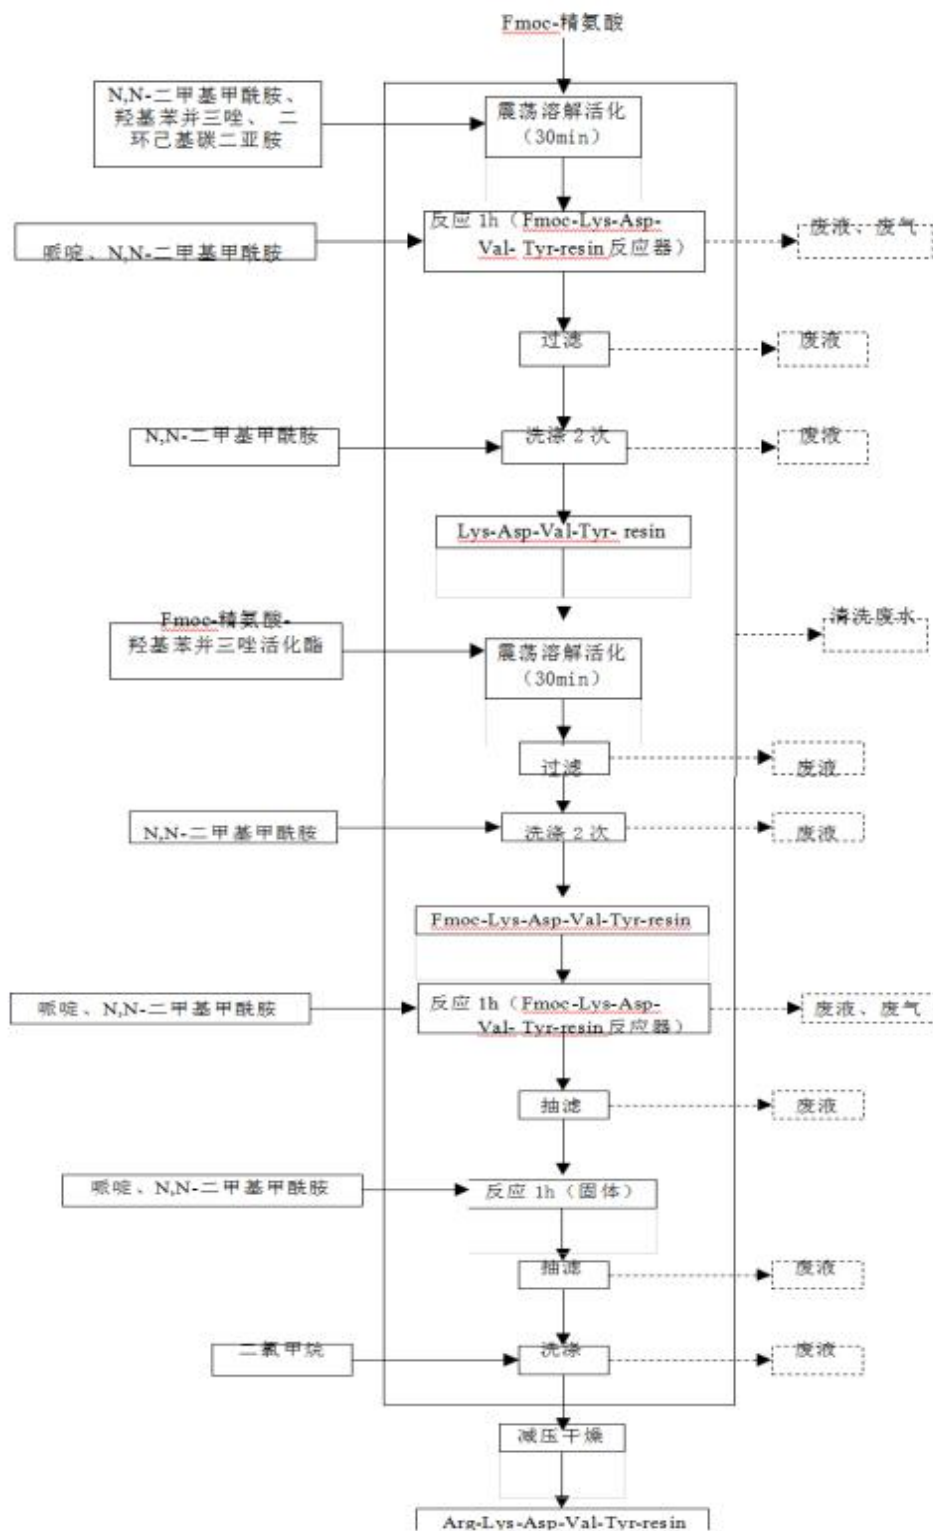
Fmoc-精氨酸

N,N-二甲基甲酰胺、羟基苯并三唑、二环己基碳二亚胺

震荡溶解活化（30min）

哌啶、N,N-二甲基甲酰胺

反应 1h（Fmoc-Lys-Asp-Val- Tyr-resin 反应器）

废液、废气

过滤

废液

N,N-二甲基甲酰胺

洗涤 2 次

废液

Lys-Asp-Val-Tyr- resin

Fmoc-精氨酸-羟基苯并三唑活化酯

震荡溶解活化（30min）

清洗废水

过滤

废液

N,N-二甲基甲酰胺

洗涤 2 次

废液

Fmoc-Lys-Asp-Val-Tyr-resin

哌啶、N,N-二甲基甲酰胺

反应 1h（Fmoc-Lys-Asp-Val- Tyr-resin 反应器）

废液、废气

抽滤

废液

哌啶、N,N-二甲基甲酰胺

反应 1h（固体）

抽滤

废液

二氯甲烷

洗涤

废液

减压干燥

Arg-Lys-Asp-Val-Tyr-resin